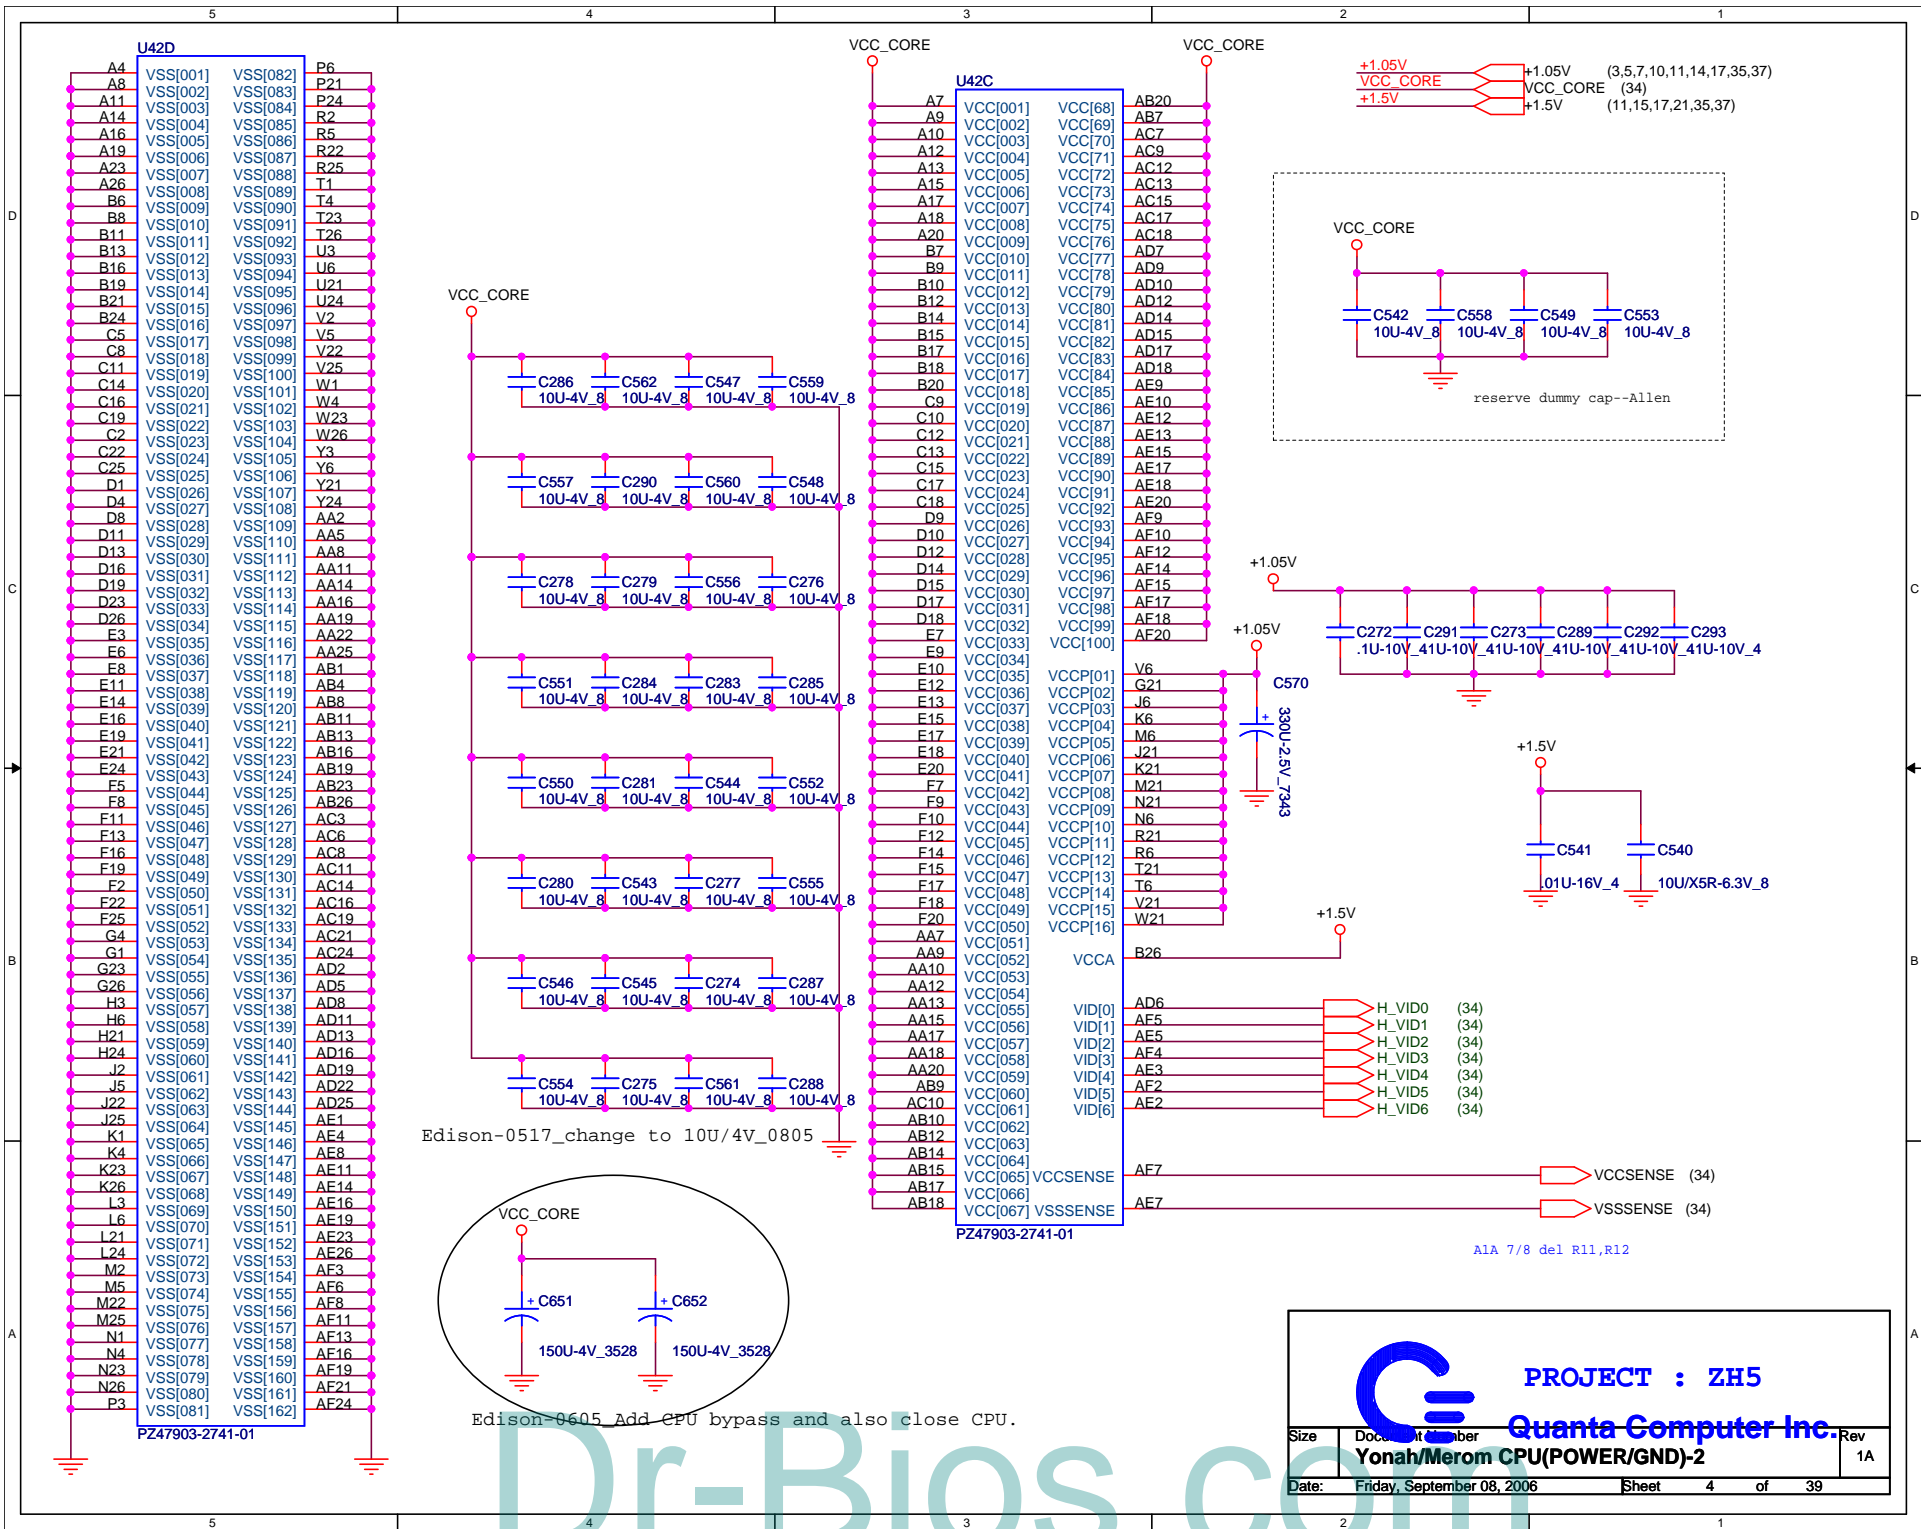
5 4 3 2 1

U42D

| | | | |
|---|---|---|---|
| A4 | VSS[001] | VSS[082] | P6 |
| A8 | VSS[002] | VSS[083] | P21 |
| A11 | VSS[003] | VSS[084] | P24 |
| A14 | VSS[004] | VSS[085] | R2 |
| A16 | VSS[005] | VSS[086] | R5 |
| A19 | VSS[006] | VSS[087] | R22 |
| A23 | VSS[007] | VSS[088] | R25 |
| A26 | VSS[008] | VSS[089] | T1 |
| B6 | VSS[009] | VSS[090] | T4 |
| B8 | VSS[010] | VSS[091] | T23 |
| B11 | VSS[011] | VSS[092] | T26 |
| B13 | VSS[012] | VSS[093] | U3 |
| B16 | VSS[013] | VSS[094] | U6 |
| B19 | VSS[014] | VSS[095] | U21 |
| B21 | VSS[015] | VSS[096] | U24 |
| B24 | VSS[016] | VSS[097] | V2 |
| C5 | VSS[017] | VSS[098] | V5 |
| C8 | VSS[018] | VSS[099] | V22 |
| C11 | VSS[019] | VSS[100] | V25 |
| C14 | VSS[020] | VSS[101] | W1 |
| C16 | VSS[021] | VSS[102] | W4 |
| C19 | VSS[022] | VSS[103] | W23 |
| C2 | VSS[023] | VSS[104] | W26 |
| C22 | VSS[024] | VSS[105] | Y3 |
| C25 | VSS[025] | VSS[106] | Y6 |
| D1 | VSS[026] | VSS[107] | Y21 |
| D4 | VSS[027] | VSS[108] | Y24 |
| D8 | VSS[028] | VSS[109] | AA2 |
| D11 | VSS[029] | VSS[110] | AA5 |
| D13 | VSS[030] | VSS[111] | AA8 |
| D16 | VSS[031] | VSS[112] | AA11 |
| D19 | VSS[032] | VSS[113] | AA14 |
| D23 | VSS[033] | VSS[114] | AA16 |
| D26 | VSS[034] | VSS[115] | AA19 |
| E3 | VSS[035] | VSS[116] | AA22 |
| E6 | VSS[036] | VSS[117] | AA25 |
| E8 | VSS[037] | VSS[118] | AB1 |
| E11 | VSS[038] | VSS[119] | AB4 |
| E14 | VSS[039] | VSS[120] | AB8 |
| E16 | VSS[040] | VSS[121] | AB11 |
| E19 | VSS[041] | VSS[122] | AB13 |
| E21 | VSS[042] | VSS[123] | AB16 |
| E24 | VSS[043] | VSS[124] | AB19 |
| F5 | VSS[044] | VSS[125] | AB23 |
| F8 | VSS[045] | VSS[126] | AB26 |
| F11 | VSS[046] | VSS[127] | AC3 |
| F13 | VSS[047] | VSS[128] | AC6 |
| F16 | VSS[048] | VSS[129] | AC8 |
| F19 | VSS[049] | VSS[130] | AC11 |
| F2 | VSS[050] | VSS[131] | AC14 |
| F22 | VSS[051] | VSS[132] | AC16 |
| F25 | VSS[052] | VSS[133] | AC19 |
| G4 | VSS[053] | VSS[134] | AC21 |
| G1 | VSS[054] | VSS[135] | AC24 |
| G23 | VSS[055] | VSS[136] | AD2 |
| G26 | VSS[056] | VSS[137] | AD5 |
| H3 | VSS[057] | VSS[138] | AD8 |
| H6 | VSS[058] | VSS[139] | AD11 |
| H21 | VSS[059] | VSS[140] | AD13 |
| H24 | VSS[060] | VSS[141] | AD16 |
| J2 | VSS[061] | VSS[142] | AD19 |
| J5 | VSS[062] | VSS[143] | AD22 |
| J22 | VSS[063] | VSS[144] | AD25 |
| J25 | VSS[064] | VSS[145] | AE1 |
| K1 | VSS[065] | VSS[146] | AE4 |
| K4 | VSS[066] | VSS[147] | AE8 |
| K23 | VSS[067] | VSS[148] | AE11 |
| K26 | VSS[068] | VSS[149] | AE14 |
| L3 | VSS[069] | VSS[150] | AE16 |
| L6 | VSS[070] | VSS[151] | AE19 |
| L21 | VSS[071] | VSS[152] | AE23 |
| L24 | VSS[072] | VSS[153] | AE26 |
| M2 | VSS[073] | VSS[154] | AF3 |
| M5 | VSS[074] | VSS[155] | AF6 |
| M22 | VSS[075] | VSS[156] | AF8 |
| M25 | VSS[076] | VSS[157] | AF11 |
| N1 | VSS[077] | VSS[158] | AF13 |
| N4 | VSS[078] | VSS[159] | AF16 |
| N23 | VSS[079] | VSS[160] | AF19 |
| N26 | VSS[080] | VSS[161] | AF21 |
| P3 | VSS[081] | VSS[162] | AF24 |

PZ47903-2741-01

VCC_CORE
C286 10U-4V_8 C562 10U-4V_8 C547 10U-4V_8 C559 10U-4V_8
C557 10U-4V_8 C290 10U-4V_8 C560 10U-4V_8 C548 10U-4V_8
C278 10U-4V_8 C279 10U-4V_8 C556 10U-4V_8 C276 10U-4V_8
C551 10U-4V_8 C284 10U-4V_8 C283 10U-4V_8 C285 10U-4V_8
C550 10U-4V_8 C281 10U-4V_8 C544 10U-4V_8 C552 10U-4V_8
C280 10U-4V_8 C543 10U-4V_8 C277 10U-4V_8 C555 10U-4V_8
C546 10U-4V_8 C545 10U-4V_8 C274 10U-4V_8 C287 10U-4V_8
C554 10U-4V_8 C275 10U-4V_8 C561 10U-4V_8 C288 10U-4V_8
Edison-0517_change to 10U/4V_0805

VCC_CORE
C651 150U-4V_3528 C652 150U-4V_3528
Edison-0605_Add CPU bypass and also close CPU.

VCC_CORE VCC_CORE
U42C

| | | | |
|---|---|---|---|
| A7 | VCC[001] | VCC[68] | AB20 |
| A9 | VCC[002] | VCC[69] | AB7 |
| A10 | VCC[003] | VCC[70] | AC7 |
| A12 | VCC[004] | VCC[71] | AC9 |
| A13 | VCC[005] | VCC[72] | AC12 |
| A15 | VCC[006] | VCC[73] | AC13 |
| A17 | VCC[007] | VCC[74] | AC15 |
| A18 | VCC[008] | VCC[75] | AC17 |
| A20 | VCC[009] | VCC[76] | AC18 |
| B7 | VCC[010] | VCC[77] | AD7 |
| B9 | VCC[011] | VCC[78] | AD9 |
| B10 | VCC[012] | VCC[79] | AD10 |
| B12 | VCC[013] | VCC[80] | AD12 |
| B14 | VCC[014] | VCC[81] | AD14 |
| B15 | VCC[015] | VCC[82] | AD15 |
| B17 | VCC[016] | VCC[83] | AD17 |
| B18 | VCC[017] | VCC[84] | AD18 |
| B20 | VCC[018] | VCC[85] | AE9 |
| C9 | VCC[019] | VCC[86] | AE10 |
| C10 | VCC[020] | VCC[87] | AE12 |
| C12 | VCC[021] | VCC[88] | AE13 |
| C13 | VCC[022] | VCC[89] | AE15 |
| C15 | VCC[023] | VCC[90] | AE17 |
| C17 | VCC[024] | VCC[91] | AE18 |
| C18 | VCC[025] | VCC[92] | AE20 |
| D9 | VCC[026] | VCC[93] | AF9 |
| D10 | VCC[027] | VCC[94] | AF10 |
| D12 | VCC[028] | VCC[95] | AF12 |
| D14 | VCC[029] | VCC[96] | AF14 |
| D15 | VCC[030] | VCC[97] | AF15 |
| D17 | VCC[031] | VCC[98] | AF17 |
| D18 | VCC[032] | VCC[99] | AF18 |
| E7 | VCC[033] | VCC[100] | AF20 |
| E9 | VCC[034] | | |
| E10 | VCC[035] | VCCP[01] | V6 |
| E12 | VCC[036] | VCCP[02] | G21 |
| E13 | VCC[037] | VCCP[03] | J6 |
| E15 | VCC[038] | VCCP[04] | K6 |
| E17 | VCC[039] | VCCP[05] | M6 |
| E18 | VCC[040] | VCCP[06] | J21 |
| E20 | VCC[041] | VCCP[07] | K21 |
| F7 | VCC[042] | VCCP[08] | M21 |
| F9 | VCC[043] | VCCP[09] | N21 |
| F10 | VCC[044] | VCCP[10] | N6 |
| F12 | VCC[045] | VCCP[11] | R21 |
| F14 | VCC[046] | VCCP[12] | R6 |
| F15 | VCC[047] | VCCP[13] | T21 |
| F17 | VCC[048] | VCCP[14] | T6 |
| F18 | VCC[049] | VCCP[15] | V21 |
| F20 | VCC[050] | VCCP[16] | W21 |
| AA7 | VCC[051] | | |
| AA9 | VCC[052] | VCCA | B26 |
| AA10 | VCC[053] | | |
| AA12 | VCC[054] | | |
| AA13 | VCC[055] | VID[0] | AD6 |
| AA15 | VCC[056] | VID[1] | AF5 |
| AA17 | VCC[057] | VID[2] | AE5 |
| AA18 | VCC[058] | VID[3] | AF4 |
| AA20 | VCC[059] | VID[4] | AE3 |
| AB9 | VCC[060] | VID[5] | AF2 |
| AC10 | VCC[061] | VID[6] | AE2 |
| AB10 | VCC[062] | | |
| AB12 | VCC[063] | | |
| AB14 | VCC[064] | | |
| AB15 | VCC[065] | VCCSENSE | AF7 |
| AB17 | VCC[066] | | |
| AB18 | VCC[067] | VSSSENSE | AE7 |

PZ47903-2741-01

+1.05V C570 330U-2.5V_7343
+1.05V +1.05V (3,5,7,10,11,14,17,35,37)
VCC_CORE VCC_CORE (34)
+1.5V +1.5V (11,15,17,21,35,37)

VCC_CORE
C542 10U-4V_8 C558 10U-4V_8 C549 10U-4V_8 C553 10U-4V_8
reserve dummy cap--Allen

+1.05V
C272 .1U-10V_4 C291 .1U-10V_4 C273 .1U-10V_4 C289 .1U-10V_4 C292 .1U-10V_4 C293 .1U-10V_4

+1.5V
C541 .01U-16V_4 C540 10U/X5R-6.3V_8
+1.5V

H_VID0 (34)
H_VID1 (34)
H_VID2 (34)
H_VID3 (34)
H_VID4 (34)
H_VID5 (34)
H_VID6 (34)

VCCSENSE (34)
VSSSENSE (34)
A1A 7/8 del R11,R12

PROJECT : ZH5
Quanta Computer Inc.
Size Document Number Rev
Yonah/Merom CPU(POWER/GND)-2 1A
Date: Friday, September 08, 2006 Sheet 4 of 39

D C B A

Dr-Bios.com